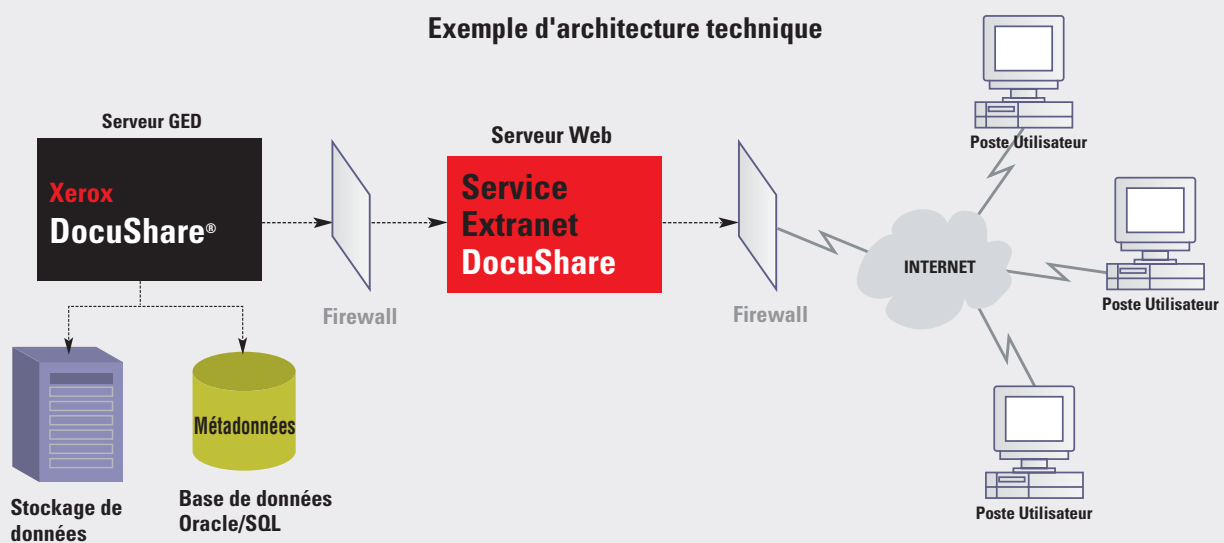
Exemple d'architecture technique

Serveur GED

Xerox
DocuShare®

Firewall

Serveur Web

Service
Extranet
DocuShare

Firewall

INTERNET

Poste Utilisateur

Poste Utilisateur

Poste Utilisateur

Métadonnées

Stockage de données

Base de données Oracle/SQL